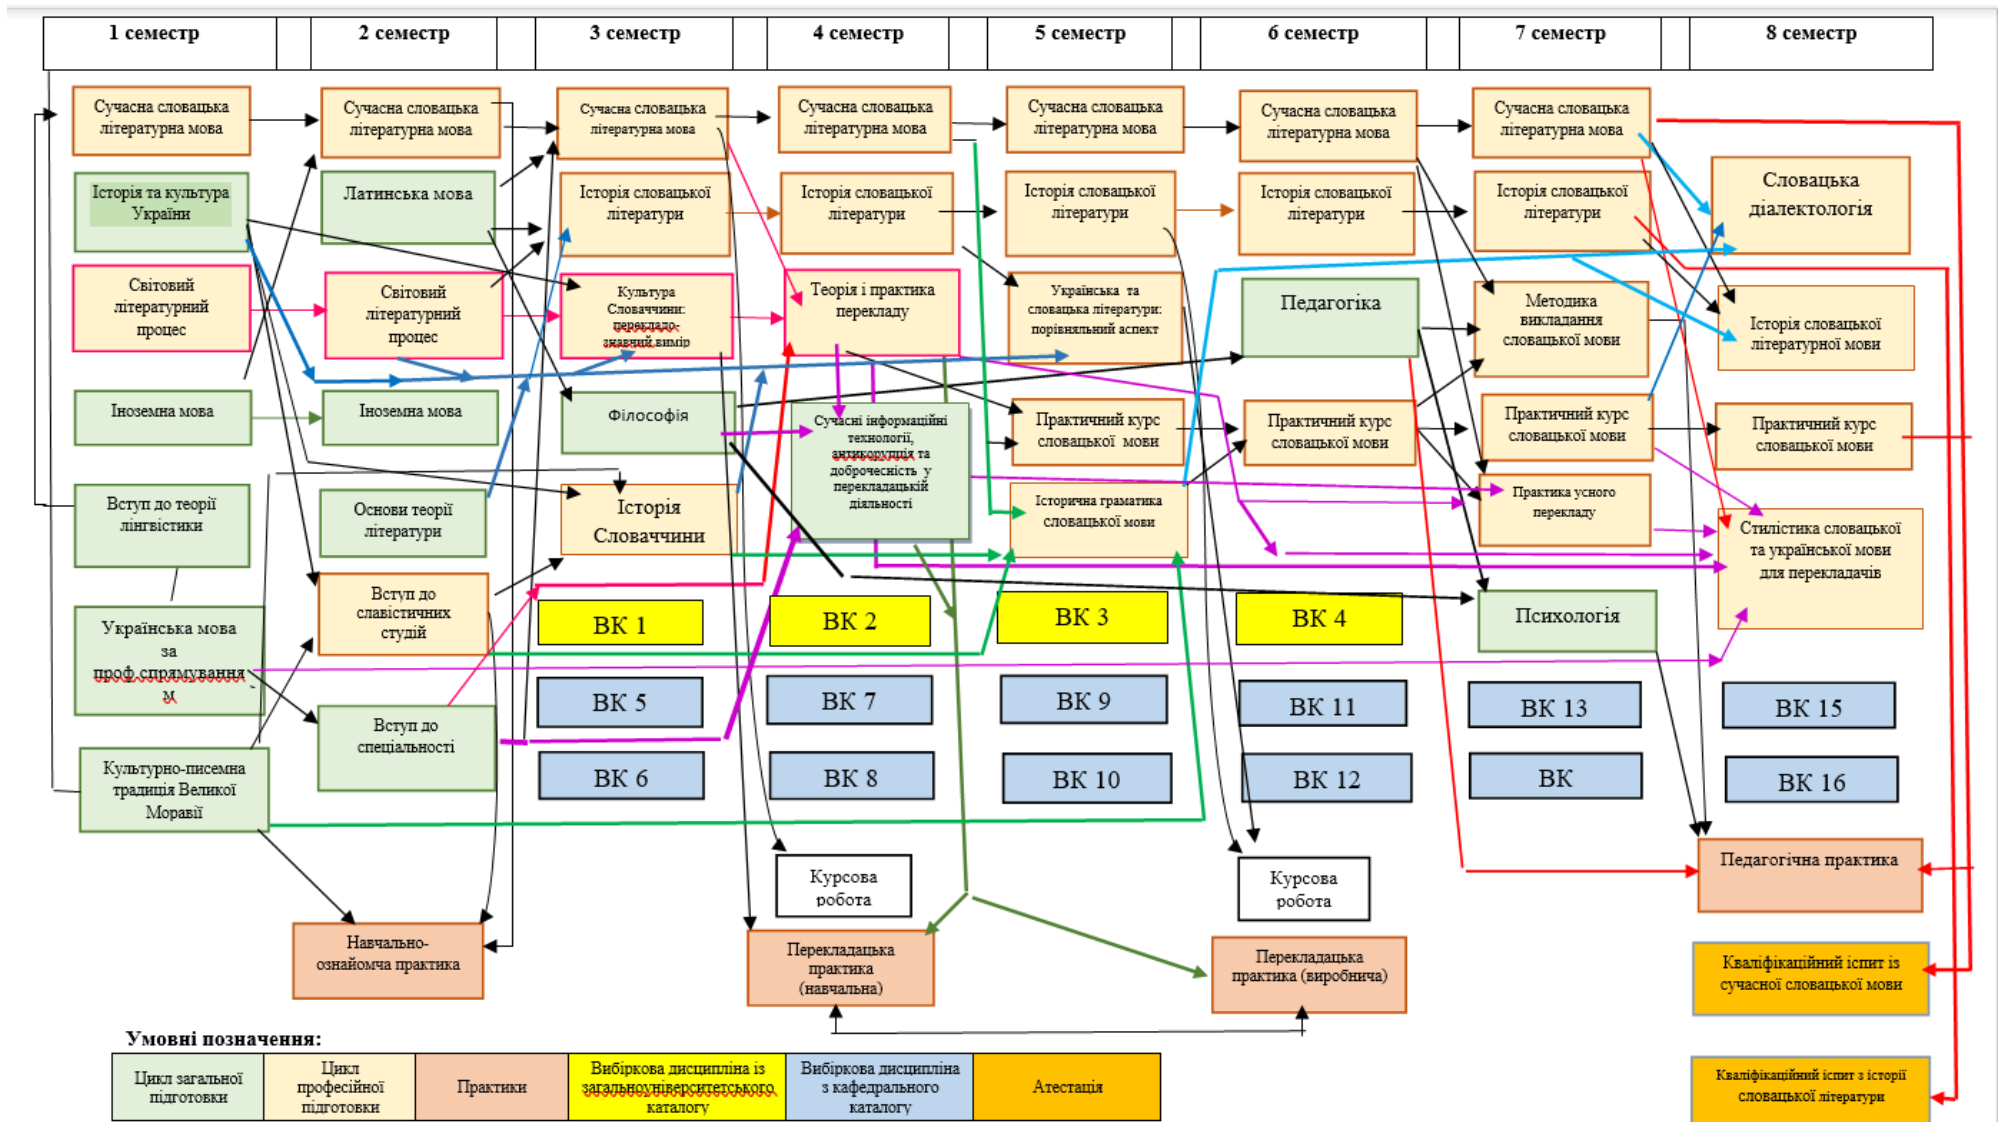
| 1 семестр | 2 семестр | 3 семестр | 4 семестр | 5 семестр | 6 семестр | 7 семестр | 8 семестр |
|---|---|---|---|---|---|---|---|

Сучасна словацька літературна мова

Історія та культура України

Світовий літературний процес

Іноземна мова

Вступ до теорії лінгвістики

Українська мова за проф.спрямуванням

Культурно-писемна традиція Великої Моравії

Сучасна словацька літературна мова

Латинська мова

Світовий літературний процес

Іноземна мова

Основи теорії літератури

Вступ до славістичних студій

Вступ до спеціальності

Навчально-ознайомча практика

Сучасна словацька літературна мова

Історія словацької літератури

Культура Словаччини: перекладознавчий вимір

Філософія

Історія Словаччини

ВК 1

ВК 5

ВК 6

Сучасна словацька літературна мова

Історія словацької літератури

Теорія і практика перекладу

Сучасні інформаційні технології, антикорупція та доброчесність у перекладацькій діяльності

ВК 2

ВК 7

ВК 8

Курсова робота

Перекладацька практика (навчальна)

Сучасна словацька літературна мова

Історія словацької літератури

Українська та словацька література: порівняльний аспект

Практичний курс словацької мови

Історична граматика словацької мови

ВК 3

ВК 9

ВК 10

Сучасна словацька літературна мова

Історія словацької літератури

Педагогіка

Практичний курс словацької мови

ВК 4

ВК 11

ВК 12

Курсова робота

Перекладацька практика (виробнича)

Сучасна словацька літературна мова

Історія словацької літератури

Методика викладання словацької мови

Практичний курс словацької мови

Практика усного перекладу

Психологія

ВК 13

ВК

Словацька діалектологія

Історія словацької літературної мови

Практичний курс словацької мови

Стилістика словацької та української мови для перекладачів

ВК 15

ВК 16

Педагогічна практика

Кваліфікаційний іспит із сучасної словацької мови

Кваліфікаційний іспит з історії словацької літератури

Умовні позначення:

| Цикл загальної підготовки | Цикл професійної підготовки | Практики | Вибіркова дисципліна із загальноуніверситетського каталогу | Вибіркова дисципліна з кафедрального каталогу | Атестація |
|---|---|---|---|---|---|